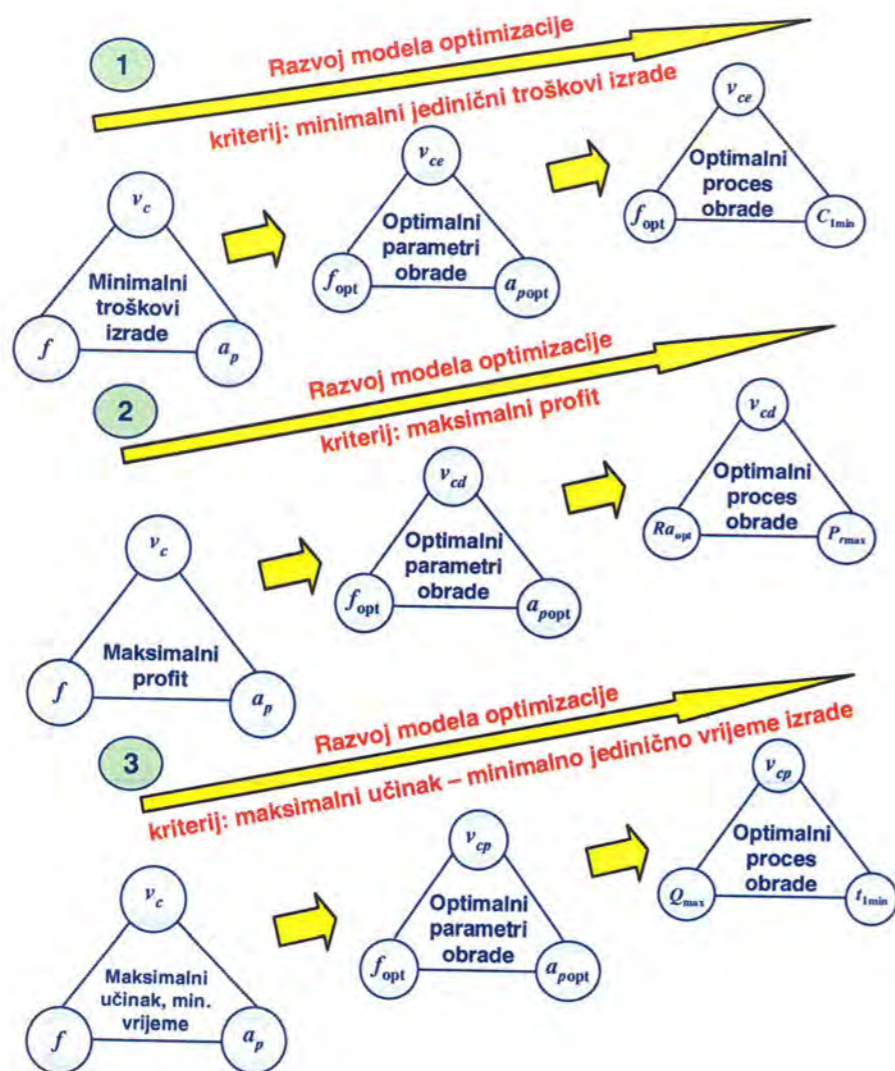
1

Razvoj modela optimizacije

kriterij: minimalni jedinični troškovi izrade

$v_c$

Minimalni troškovi izrade

$f$

$a_p$

$v_{ce}$

Optimalni parametri obrade

$f_{opt}$

$a_{popt}$

$v_{ce}$

Optimalni proces obrade

$f_{opt}$

$C_{1min}$

2

Razvoj modela optimizacije

kriterij: maksimalni profit

$v_c$

Maksimalni profit

$f$

$a_p$

$v_{cd}$

Optimalni parametri obrade

$f_{opt}$

$a_{popt}$

$v_{cd}$

Optimalni proces obrade

$Ra_{opt}$

$P_{rmax}$

3

Razvoj modela optimizacije

kriterij: maksimalni učinak – minimalno jedinično vrijeme izrade

$v_c$

Maksimalni učinak, min. vrijeme

$f$

$a_p$

$v_{cp}$

Optimalni parametri obrade

$f_{opt}$

$a_{popt}$

$v_{cp}$

Optimalni proces obrade

$Q_{max}$

$t_{1min}$